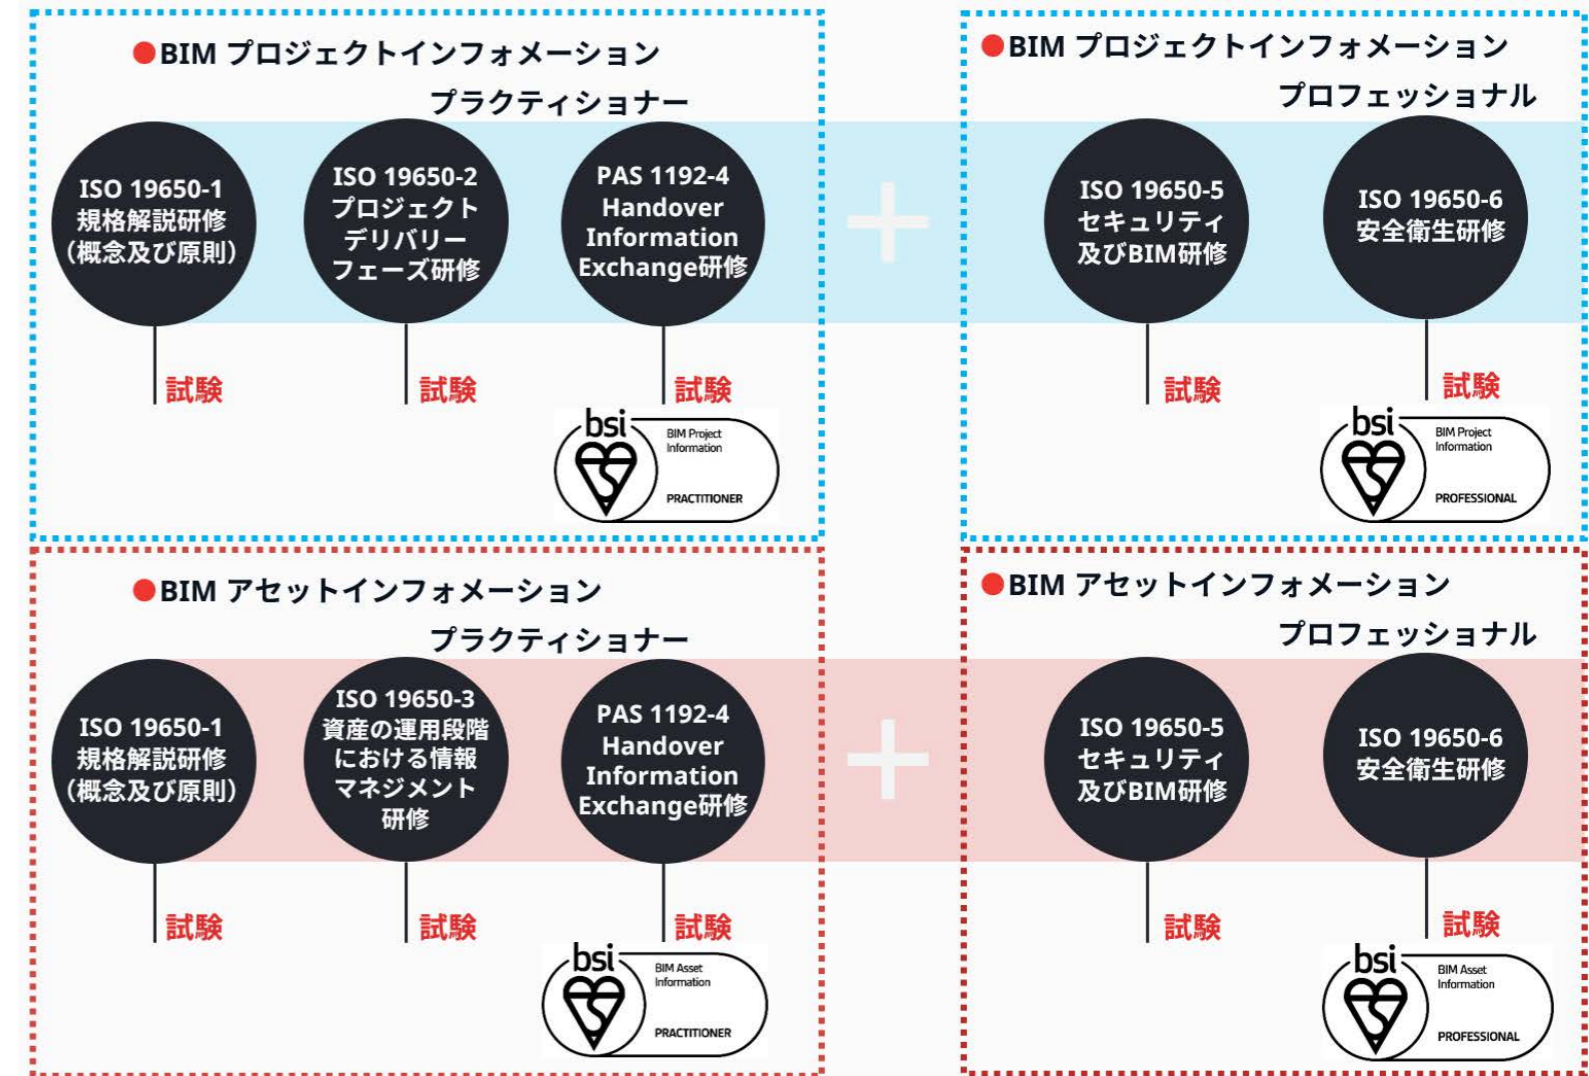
●BIM プロジェクトインフォメーション
プラクティショナー

ISO 19650-1 規格解説研修 (概念及び原則)
試験

ISO 19650-2 プロジェクト デリバリー フェーズ研修
試験

PAS 1192-4 Handover Information Exchange研修
試験

bsi BIM Project Information PRACTITIONER

+

●BIM プロジェクトインフォメーション
プロフェッショナル

ISO 19650-5 セキュリティ 及びBIM研修
試験

ISO 19650-6 安全衛生研修
試験

bsi BIM Project Information PROFESSIONAL

●BIM アセットインフォメーション
プラクティショナー

ISO 19650-1 規格解説研修 (概念及び原則)
試験

ISO 19650-3 資産の運用段階 における情報 マネジメント 研修
試験

PAS 1192-4 Handover Information Exchange研修
試験

bsi BIM Asset Information PRACTITIONER

+

●BIM アセットインフォメーション
プロフェッショナル

ISO 19650-5 セキュリティ 及びBIM研修
試験

ISO 19650-6 安全衛生研修
試験

bsi BIM Asset Information PROFESSIONAL